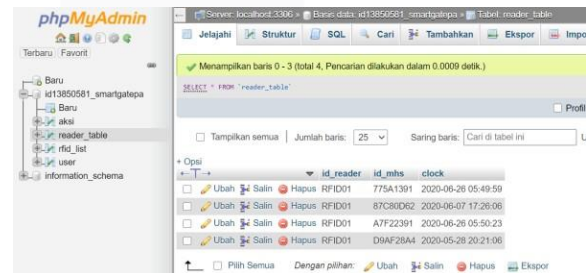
phpMyAdmin

Terbaru Favorit

Baru
id13850581_smartgatepa
Baru
aksi
reader_table
rfid_list
user
information_schema

Server: localhost:3306 » Basis data: id13850581_smartgatepa » Tabel: reader_table

Jelajahi Struktur SQL Cari Tambahkan Ekspor Impo

Menampilkan baris 0 - 3 (total 4, Pencarian dilakukan dalam 0.0009 detik.)

SELECT * FROM `reader_table`

Profil

Tampilkan semua | Jumlah baris: 25 | Saring baris: Cari di tabel ini

+ Opsi

| | id_reader | id_mhs | clock |
|---|---|---|---|
| Ubah Salin Hapus | RFID01 | 775A1391 | 2020-06-26 05:49:59 |
| Ubah Salin Hapus | RFID01 | 87C80D62 | 2020-06-07 17:26:06 |
| Ubah Salin Hapus | RFID01 | A7F22391 | 2020-06-26 05:50:23 |
| Ubah Salin Hapus | RFID01 | D9AF28A4 | 2020-05-28 20:21:06 |

Pilih Semua Dengan pilihan: Ubah Salin Hapus Ekspor